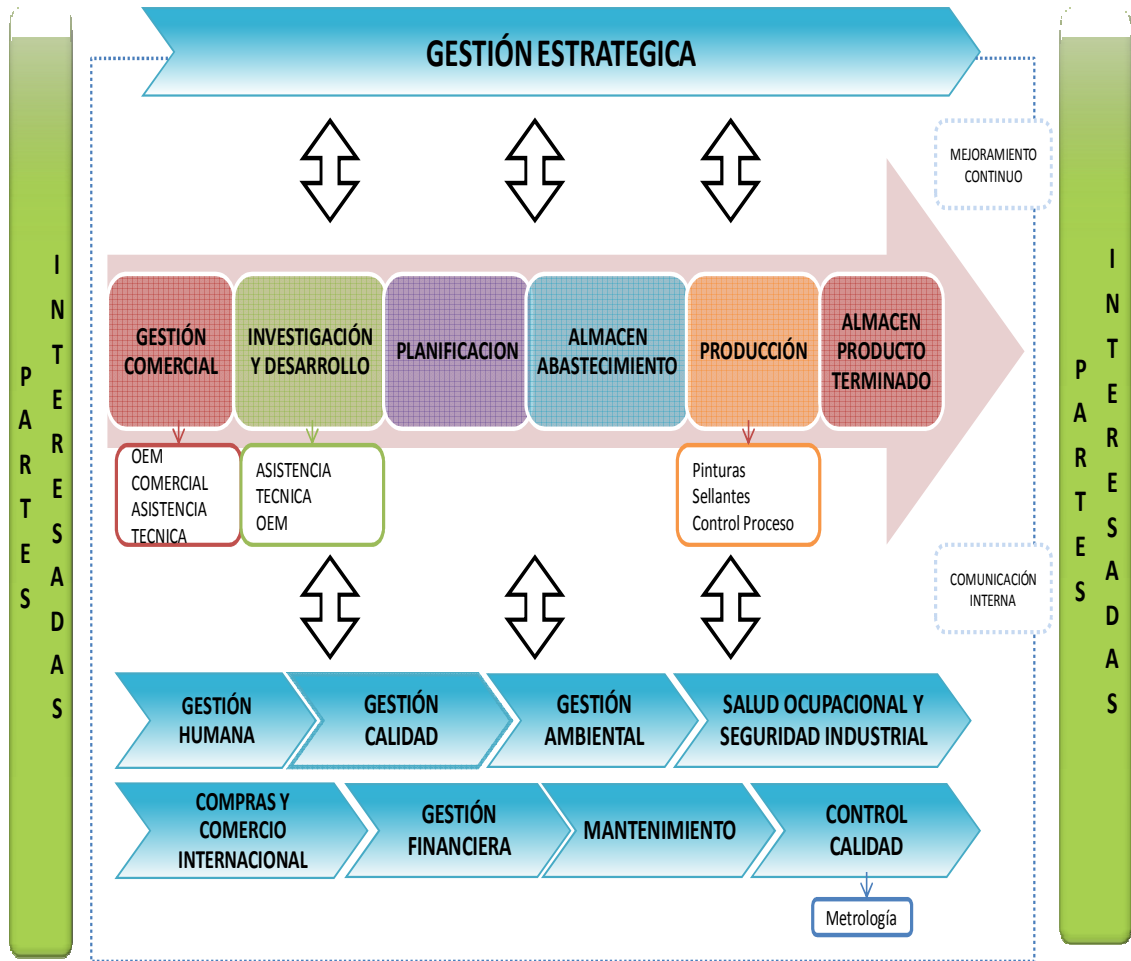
GESTIÓN ESTRATEGICA

PARTES INTERESADAS

MEJORAMIENTO CONTINUO

GESTIÓN COMERCIAL

INVESTIGACIÓN Y DESARROLLO

PLANIFICACION

ALMACEN ABASTECIMIENTO

PRODUCCIÓN

ALMACEN PRODUCTO TERMINADO

OEM
COMERCIAL
ASISTENCIA TECNICA

ASISTENCIA TECNICA
OEM

Pinturas
Sellantes
Control Proceso

COMUNICACIÓN INTERNA

GESTIÓN HUMANA

GESTIÓN CALIDAD

GESTIÓN AMBIENTAL

SALUD OCUPACIONAL Y SEGURIDAD INDUSTRIAL

COMPRAS Y COMERCIO INTERNACIONAL

GESTIÓN FINANCIERA

MANTENIMIENTO

CONTROL CALIDAD

Metrología

PARTES INTERESADAS